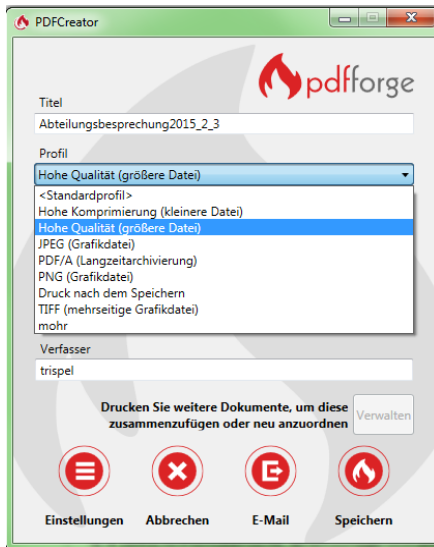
PDFCreator

pdfforge

Titel

Abteilungsbesprechung2015_2_3

Profil

Hohe Qualität (größere Datei)

<Standardprofil>
Hohe Komprimierung (kleinere Datei)
Hohe Qualität (größere Datei)
JPEG (Grafikdatei)
PDF/A (Langzeitarchivierung)
PNG (Grafikdatei)
Druck nach dem Speichern
TIFF (mehrseitige Grafikdatei)
mohr

Verfasser

trispel

Drucken Sie weitere Dokumente, um diese zusammenzufügen oder neu anzuordnen

Verwalten

Einstellungen
Abbrechen
E-Mail
Speichern